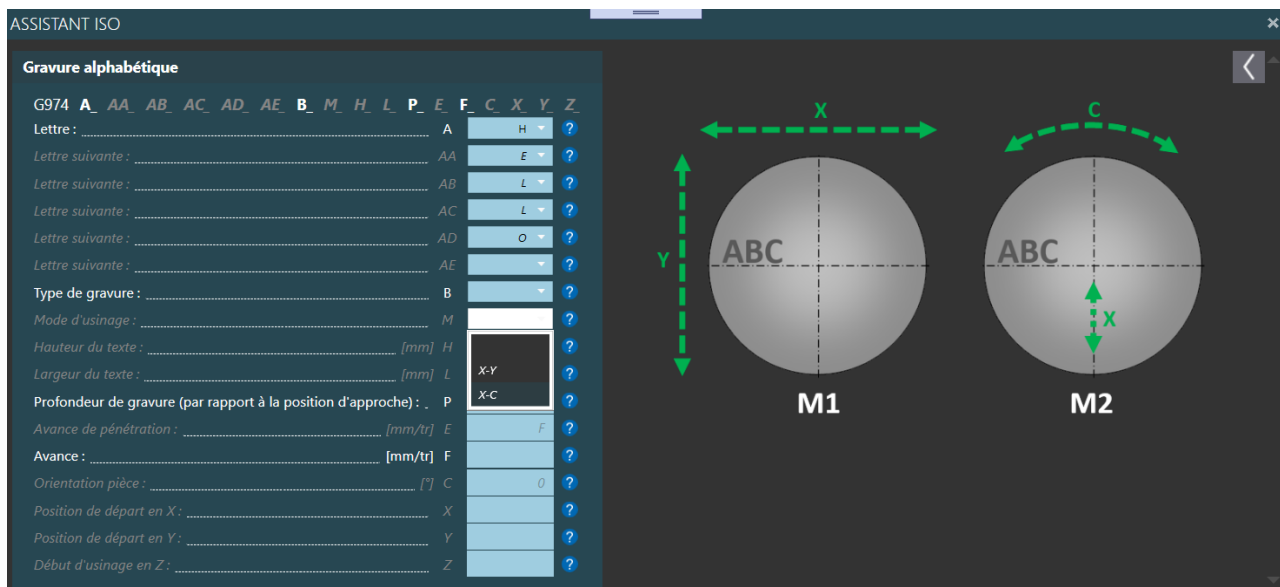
ASSISTANT ISO ×

Gravure alphabétique

G974 A_ AA_ AB_ AC_ AD_ AE_ B_ M_ H_ L_ P_ E_ F_ C_ X_ Y_ Z_

Lettre : A H ?
Lettre suivante : AA E ?
Lettre suivante : AB L ?
Lettre suivante : AC L ?
Lettre suivante : AD O ?
Lettre suivante : AE ?
Type de gravure : B ?
Mode d'usinage : M ?
Hauteur du texte : [mm] H ?
Largeur du texte : [mm] L ?
Profondeur de gravure (par rapport à la position d'approche) : P ?
Avance de pénétration : [mm/tr] E F ?
Avance : [mm/tr] F ?
Orientation pièce : [°] C 0 ?
Position de départ en X : X ?
Position de départ en Y : Y ?
Début d'usinage en Z : Z ?

X-Y
X-C

X
Y
ABC
M1
C
ABC
X
M2